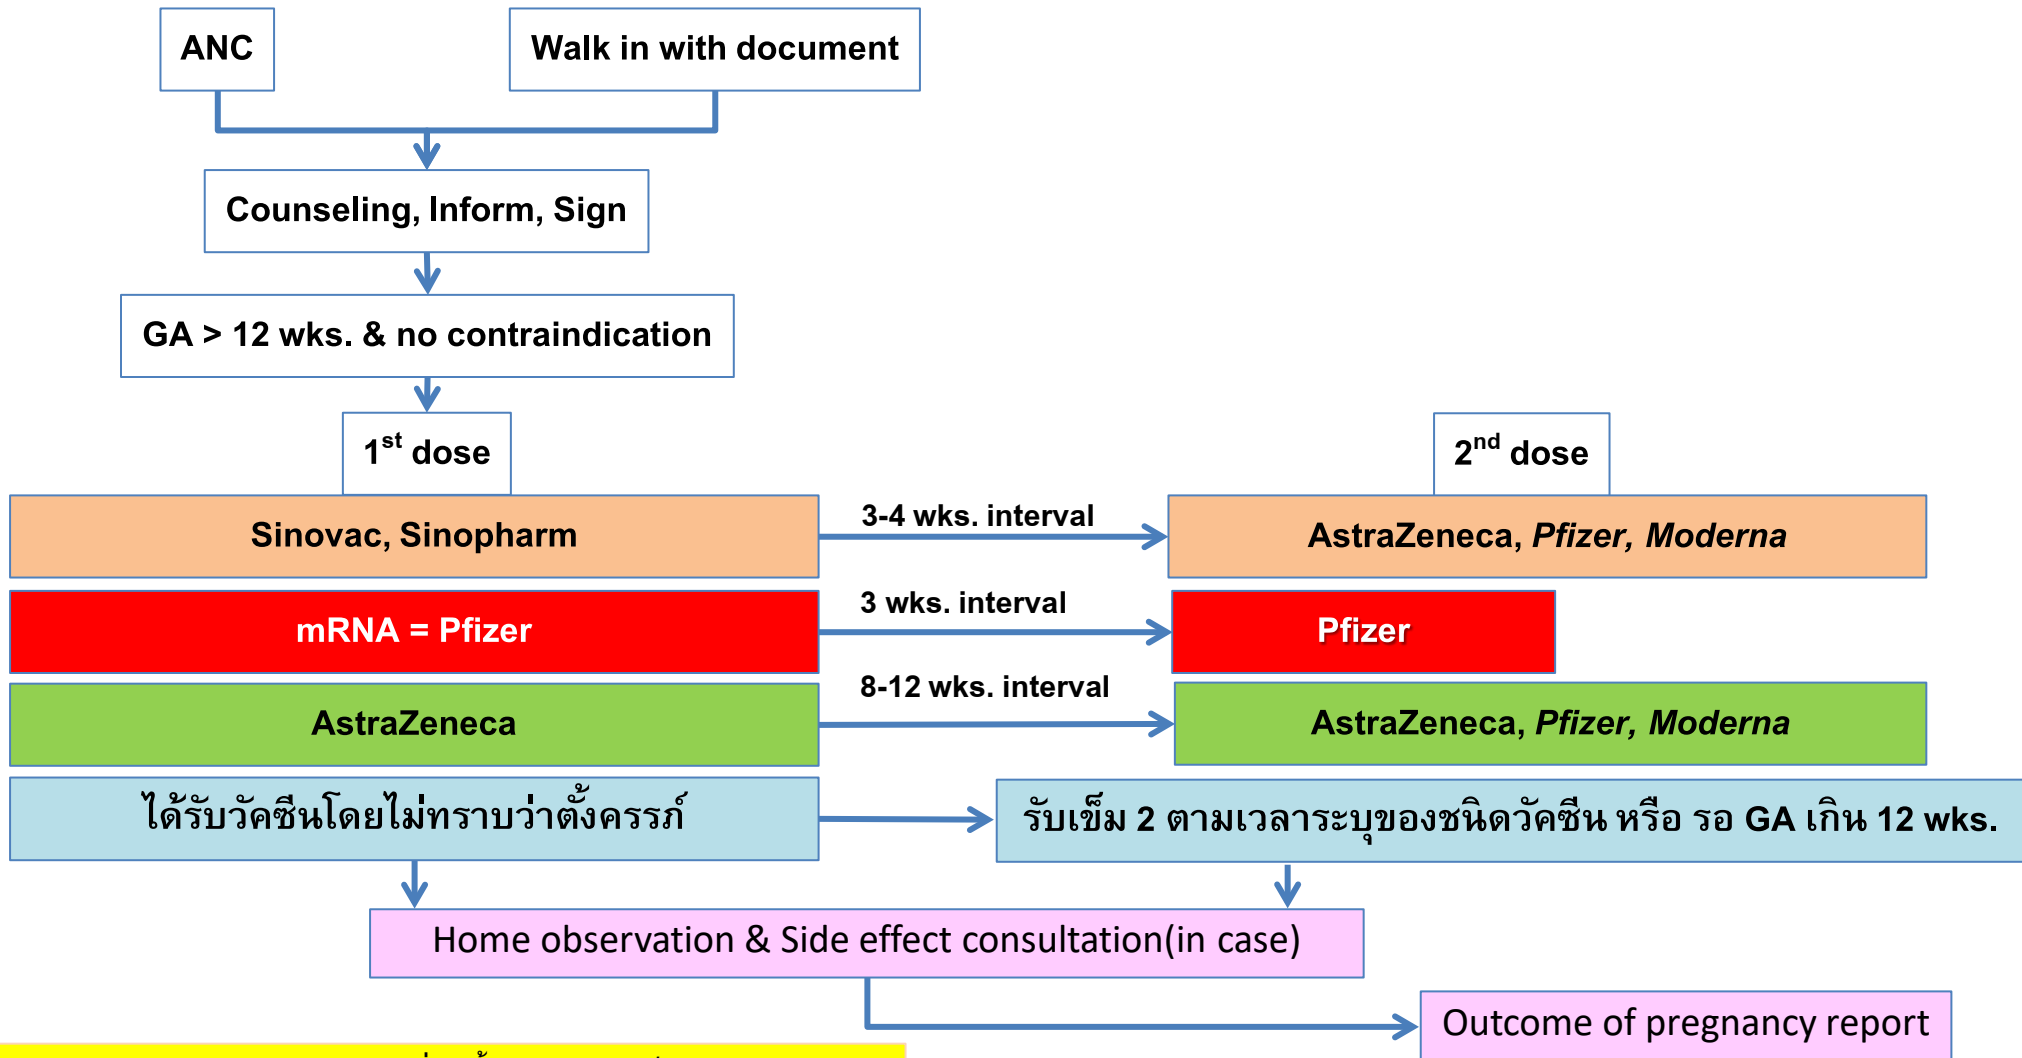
ANC

Walk in with document

Counseling, Inform, Sign

GA > 12 wks. & no contraindication

$1^{st}$ dose

$2^{nd}$ dose

Sinovac, Sinopharm

3-4 wks. interval

AstraZeneca, *Pfizer, Moderna*

mRNA = Pfizer

3 wks. interval

Pfizer

AstraZeneca

8-12 wks. interval

AstraZeneca, *Pfizer, Moderna*

ได้รับวัคซีนโดยไม่ทราบว่าตั้งครรภ์

รับเข็ม 2 ตามเวลาระบุของชนิดวัคซีน หรือ รอ GA เกิน 12 wks.

Home observation & Side effect consultation(in case)

Outcome of pregnancy report

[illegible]